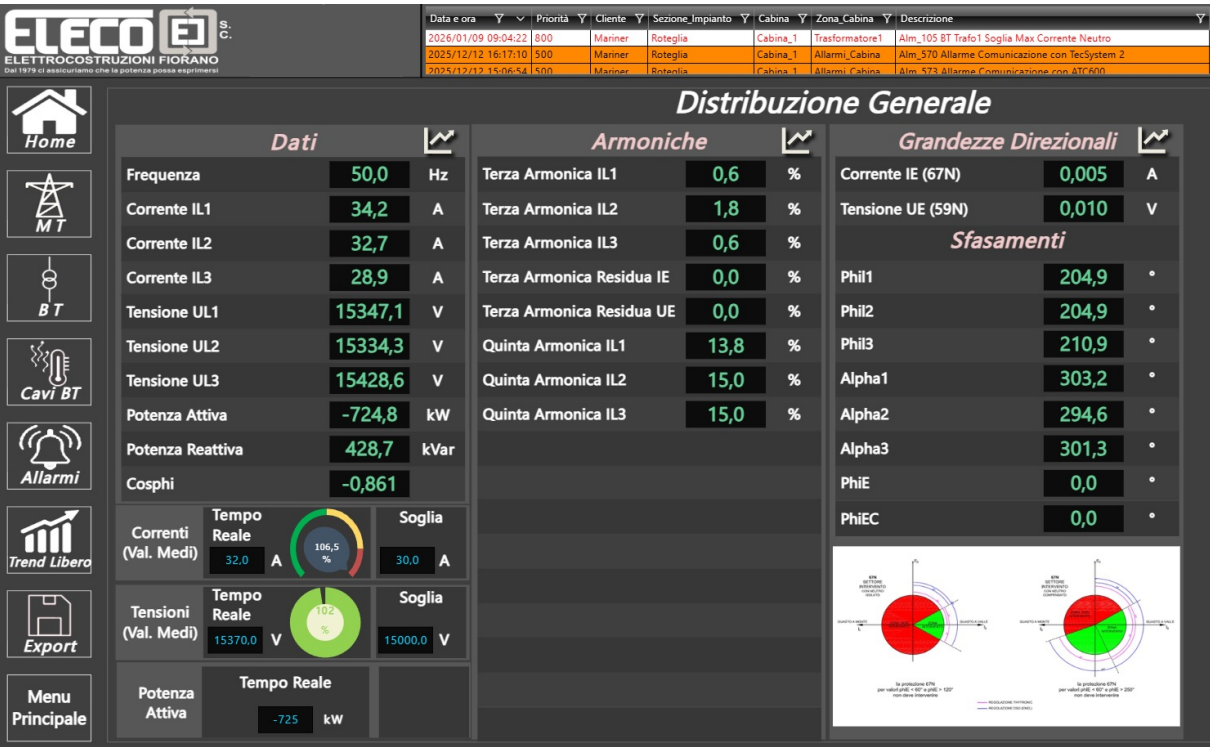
ELECO S.C.
ELETTROCOSTRUZIONI FIORANO
Dal 1979 ci assicuriamo che la potenza possa esprimersi

| Data e ora | Priorità | Cliente | Sezione_Impianto | Cabina | Zona_Cabina | Descrizione |
|---|---|---|---|---|---|---|
| 2026/01/09 09:04:22 | 800 | Mariner | Roteglia | Cabina_1 | Trasformatore1 | Alm_105 BT Trafo1 Soglia Max Corrente Neutro |
| 2025/12/12 16:17:10 | 500 | Mariner | Roteglia | Cabina_1 | Allarmi_Cabina | Alm_570 Allarme Comunicazione con TecSystem 2 |
| 2025/12/12 15:06:54 | 500 | Mariner | Roteglia | Cabina_1 | Allarmi_Cabina | Alm_573 Allarme Comunicazione con ATC600 |

Home
MT
BT
Cavi BT
Allarmi
Trend Libero
Export
Menu Principale

Distribuzione Generale

Dati

| | | |
|---|---|---|
| Frequenza | 50,0 | Hz |
| Corrente IL1 | 34,2 | A |
| Corrente IL2 | 32,7 | A |
| Corrente IL3 | 28,9 | A |
| Tensione UL1 | 15347,1 | V |
| Tensione UL2 | 15334,3 | V |
| Tensione UL3 | 15428,6 | V |
| Potenza Attiva | -724,8 | kW |
| Potenza Reattiva | 428,7 | kVar |
| Cosphi | -0,861 | |

Correnti (Val. Medi) Tempo Reale 32,0 A 106,5 % Soglia 30,0 A
Tensioni (Val. Medi) Tempo Reale 15370,0 V 102 % Soglia 15000,0 V
Potenza Attiva Tempo Reale -725 kW

Armoniche

| | | |
|---|---|---|
| Terza Armonica IL1 | 0,6 | % |
| Terza Armonica IL2 | 1,8 | % |
| Terza Armonica IL3 | 0,6 | % |
| Terza Armonica Residua IE | 0,0 | % |
| Terza Armonica Residua UE | 0,0 | % |
| Quinta Armonica IL1 | 13,8 | % |
| Quinta Armonica IL2 | 15,0 | % |
| Quinta Armonica IL3 | 15,0 | % |

Grandezze Direzionali

| | | |
|---|---|---|
| Corrente IE (67N) | 0,005 | A |
| Tensione UE (59N) | 0,010 | V |

Sfasamenti

| | | |
|---|---|---|
| PhiI1 | 204,9 | ° |
| PhiI2 | 204,9 | ° |
| PhiI3 | 210,9 | ° |
| Alpha1 | 303,2 | ° |
| Alpha2 | 294,6 | ° |
| Alpha3 | 301,3 | ° |
| PhiE | 0,0 | ° |
| PhiEC | 0,0 | ° |

67N SETTORE INTERVENTO
67N SETTORE INTERVENTO
la protezione 67N per valori phiE < 60° e phiE > 120° non deve intervenire
la protezione 67N per valori phiE < 60° e phiE > 250° non deve intervenire